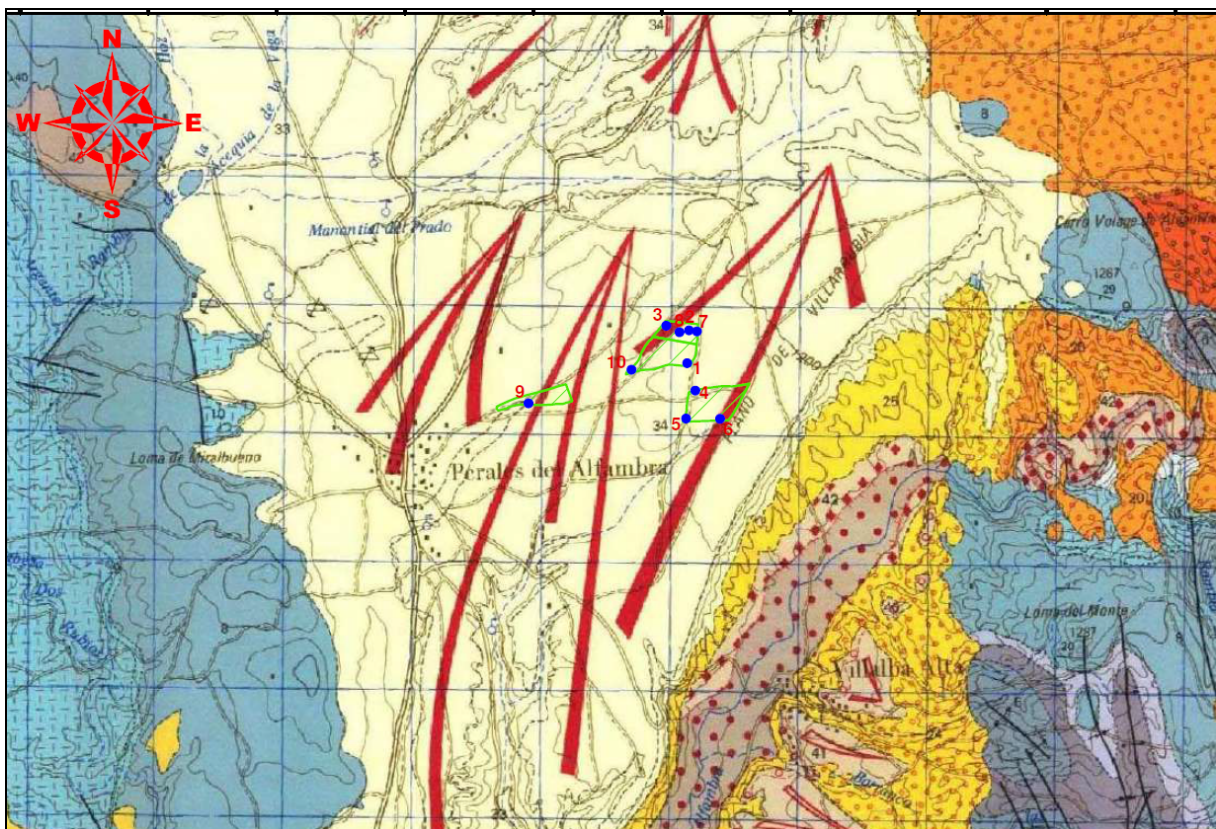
N
W
E
S
34
33
40
8
Acequia de la Vega
Manantial del Prado
Cerro Volage de Alfambra
1287
29
20
3
8
2
7
10
1
9
4
5
6
34
25
Loma de Alcalbueno
Perales del Alfambra
42
20
Loma del Monte
1287
20
Villalba Alta
41
23
Alfambra